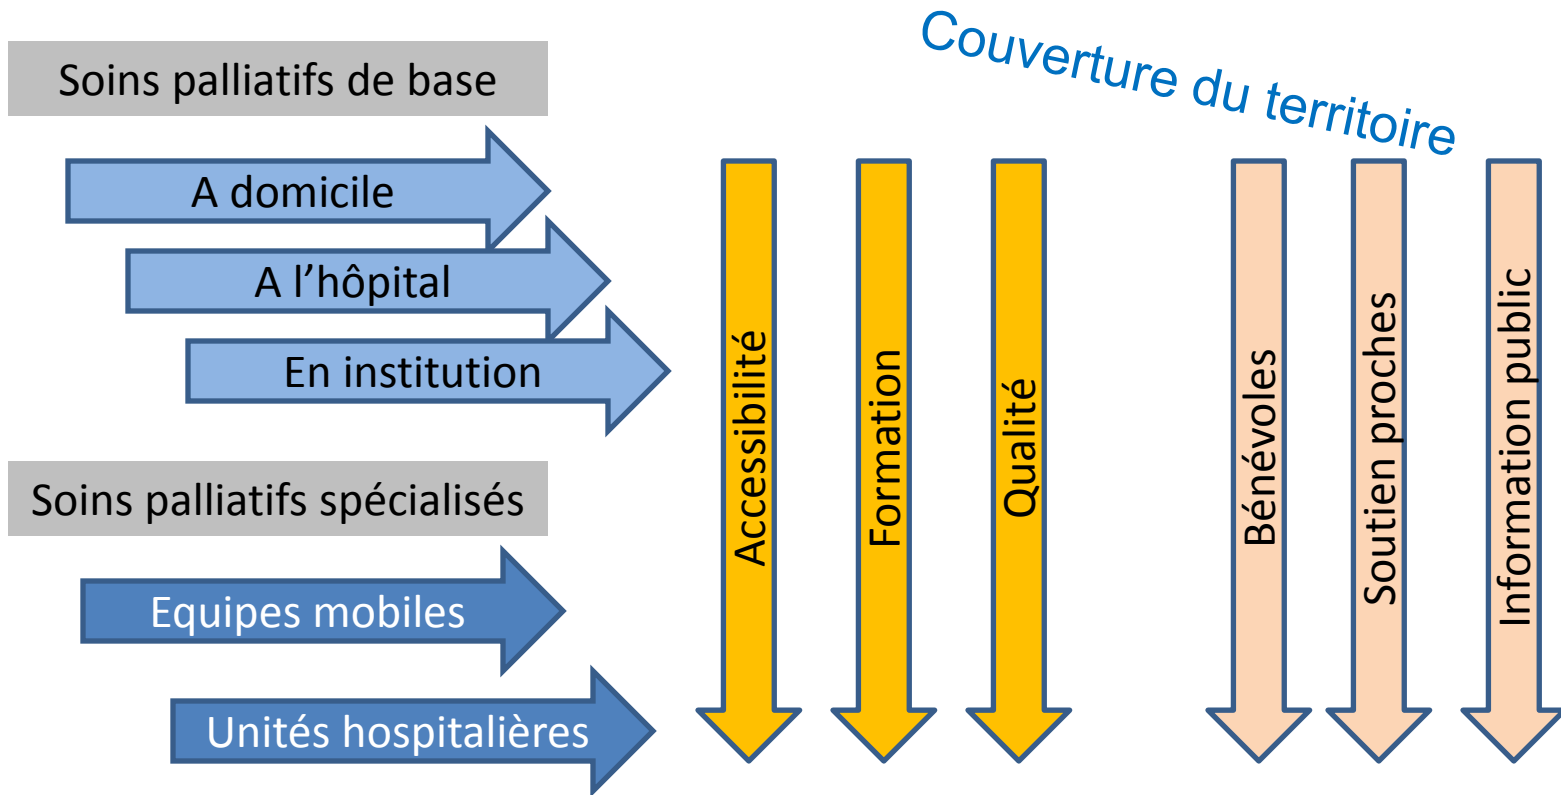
Soins palliatifs de base

Couverture du territoire

A domicile

A l’hôpital

En institution

Soins palliatifs spécialisés

Equipes mobiles

Unités hospitalières

Accessibilité

Formation

Qualité

Bénévoles

Soutien proches

Information public